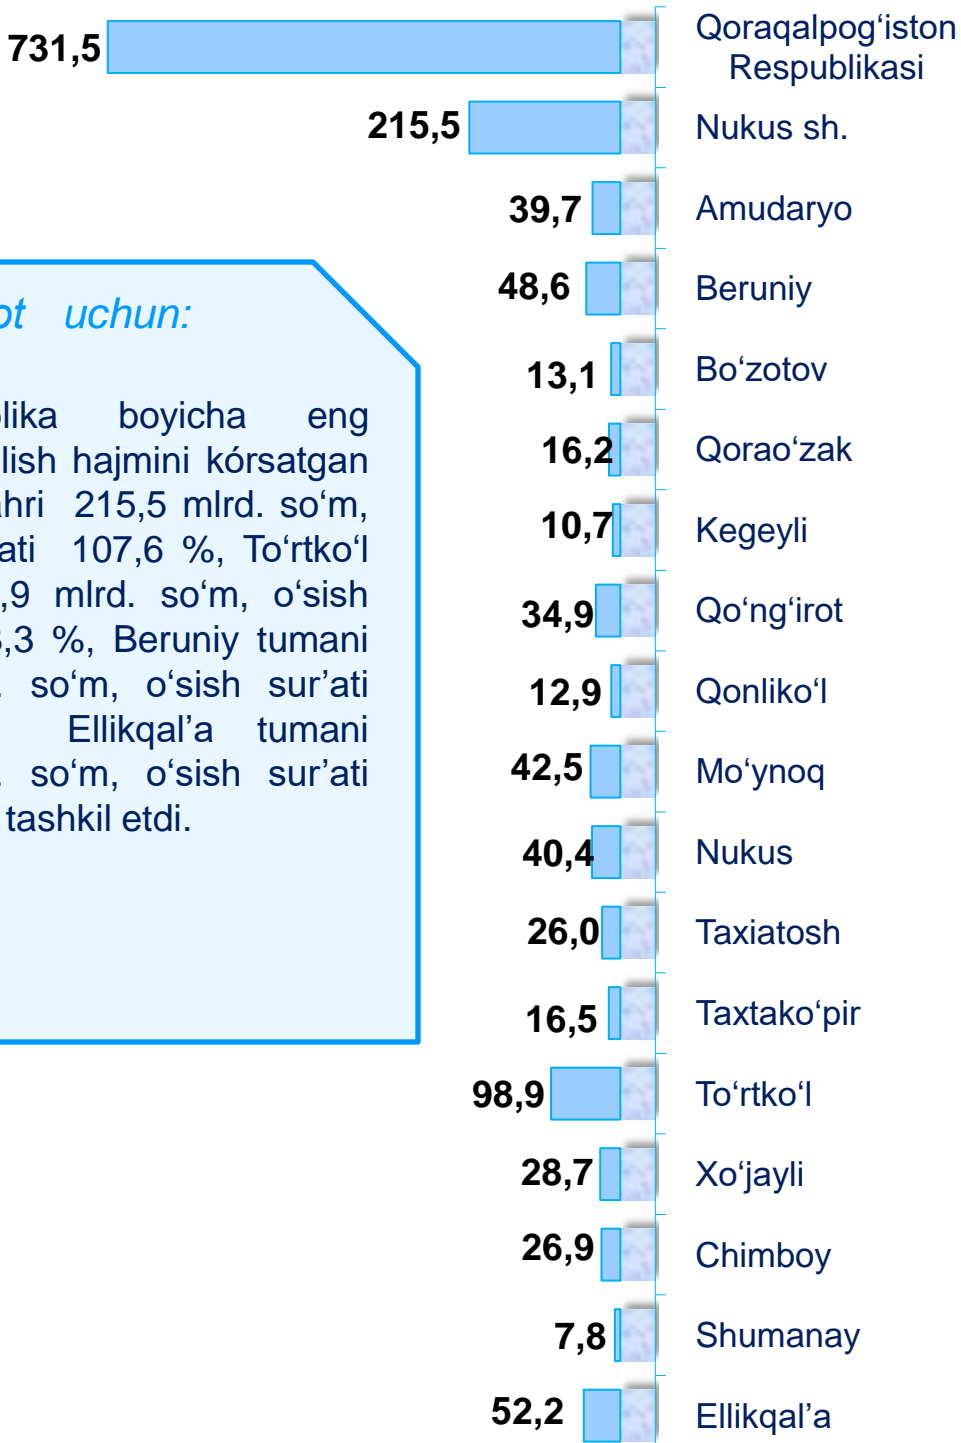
ot uchun:

lika boyicha eng
lish hajmini kórsatgan
hri 215,5 mlrd. so‘m,
ati 107,6 %, To‘rtko‘l
,9 mlrd. so‘m, o‘sish
,3 %, Beruniy tumani
. so‘m, o‘sish sur’ati
Ellikqal’a tumani
. so‘m, o‘sish sur’ati
tashkil etdi.

731,5 Qoraqalpog‘iston Respublikasi
215,5 Nukus sh.
39,7 Amudaryo
48,6 Beruniy
13,1 Bo‘zotov
16,2 Qorao‘zak
10,7 Kegeyli
34,9 Qo‘ng‘irot
12,9 Qonliko‘l
42,5 Mo‘ynoq
40,4 Nukus
26,0 Taxiatosh
16,5 Taxtako‘pir
98,9 To‘rtko‘l
28,7 Xo‘jayli
26,9 Chimboy
7,8 Shumanay
52,2 Ellikqal’a